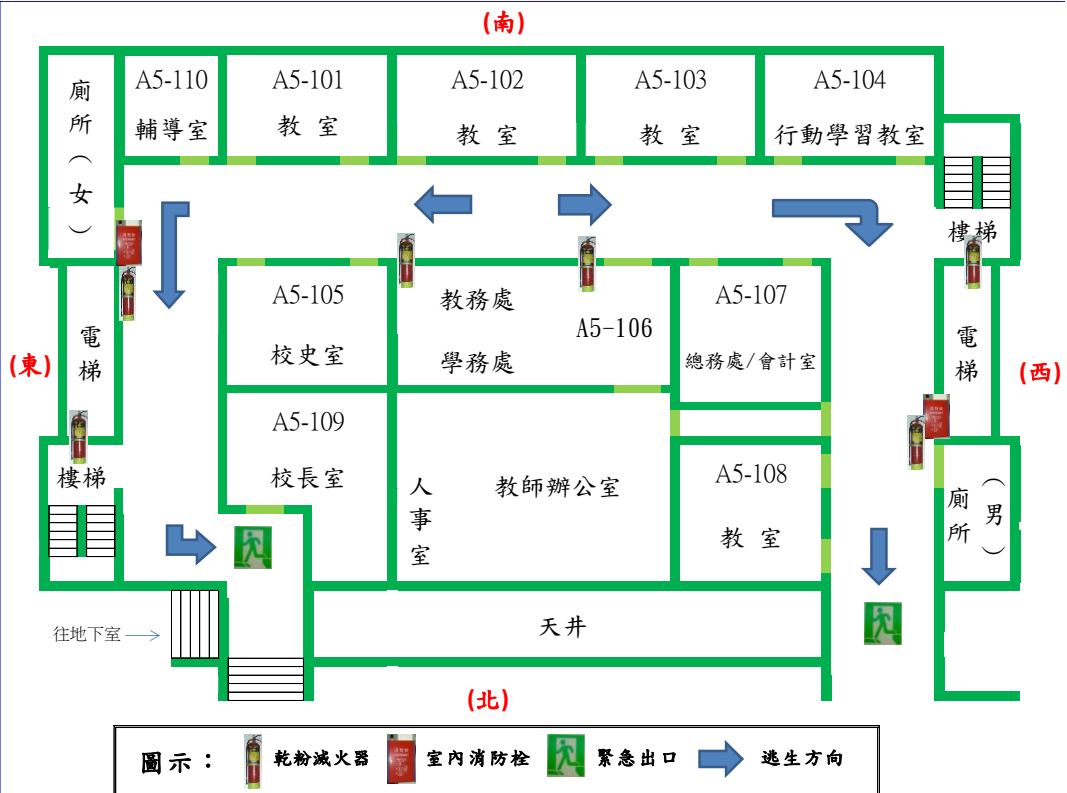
(南)

廁所（女）

A5-110 輔導室

A5-101 教 室

A5-102 教 室

A5-103 教 室

A5-104 行動學習教室

樓梯

電梯

(東)

A5-105 校史室

教務處

A5-106

學務處

A5-107 總務處/會計室

電梯

(西)

樓梯

A5-109 校長室

人事室

教師辦公室

A5-108 教 室

廁所（男）

往地下室

天井

(北)

圖示： 乾粉滅火器 室內消防栓 緊急出口 逃生方向